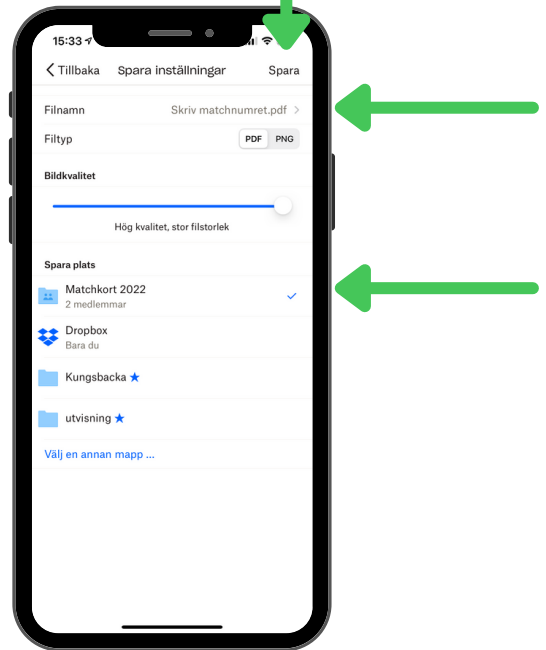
15:33

Tillbaka Spara inställningar Spara

Filnamn Skriv matchnumret.pdf >

Filtyp PDF PNG

Bildkvalitet

Hög kvalitet, stor filstorlek

Spara plats

Matchkort 2022
2 medlemmar

Dropbox
Bara du

Kungsbacka ★

utvisning ★

Välj en annan mapp ...